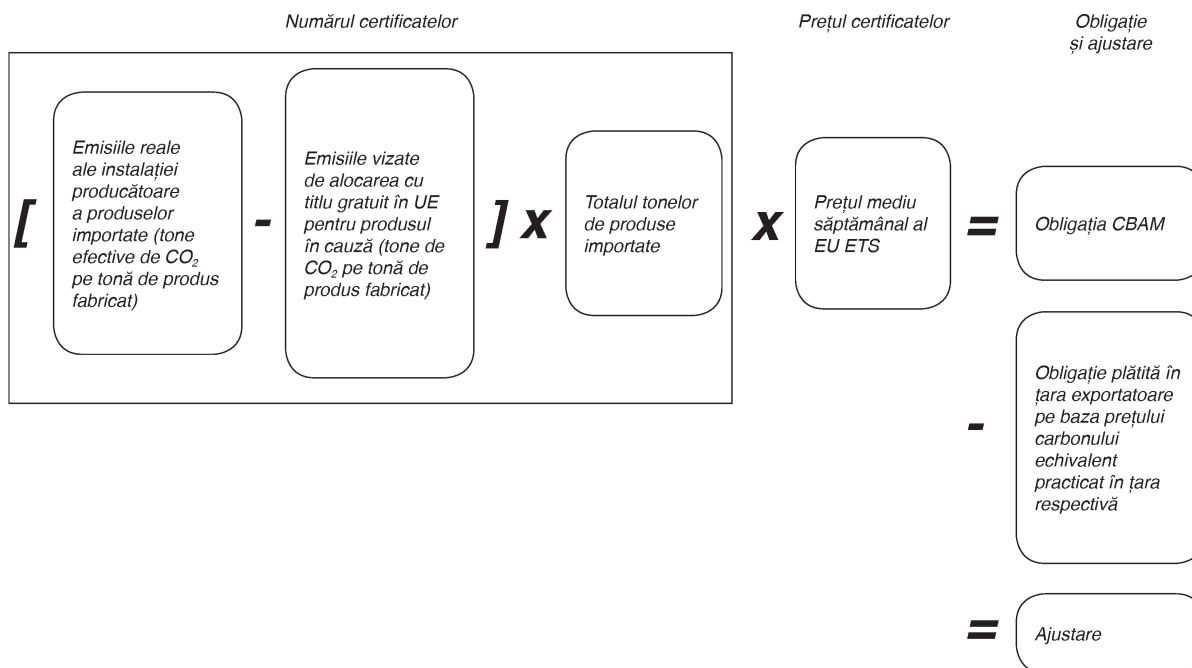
Numărul certificatelor

Prețul certificatelor

Obligație și ajustare

[

Emisiile reale ale instalației producătoare a produselor importate (tone efective de $CO_2$ pe tonă de produs fabricat)

-

Emisiile vizate de alocarea cu titlu gratuit în UE pentru produsul în cauză (tone de $CO_2$ pe tonă de produs fabricat)

] x

Totalul tonelor de produse importate

x

Prețul mediu săptămânal al EU ETS

=

Obligația CBAM

-

Obligație plătită în țara exportatoare pe baza prețului carbonului echivalent practicat în țara respectivă

=

Ajustare